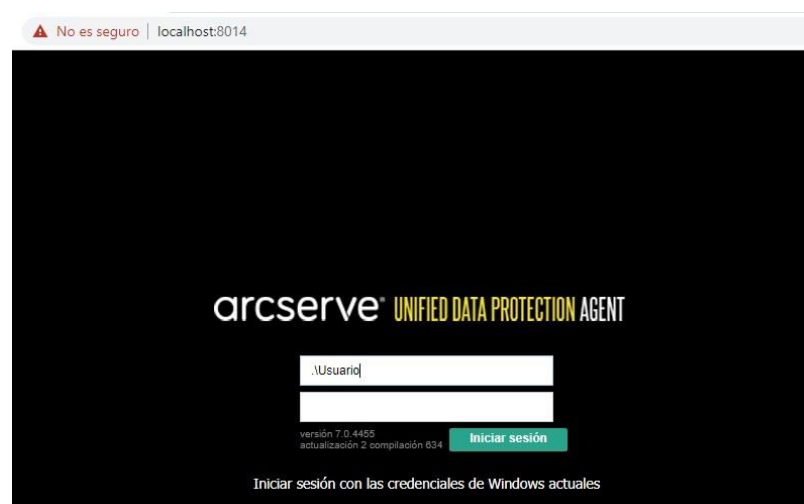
No es seguro | localhost:8014

arcserve® UNIFIED DATA PROTECTION AGENT

.\Usuario

versión 7.0.4455
actualización 2 compilación 634

Iniciar sesión

Iniciar sesión con las credenciales de Windows actuales